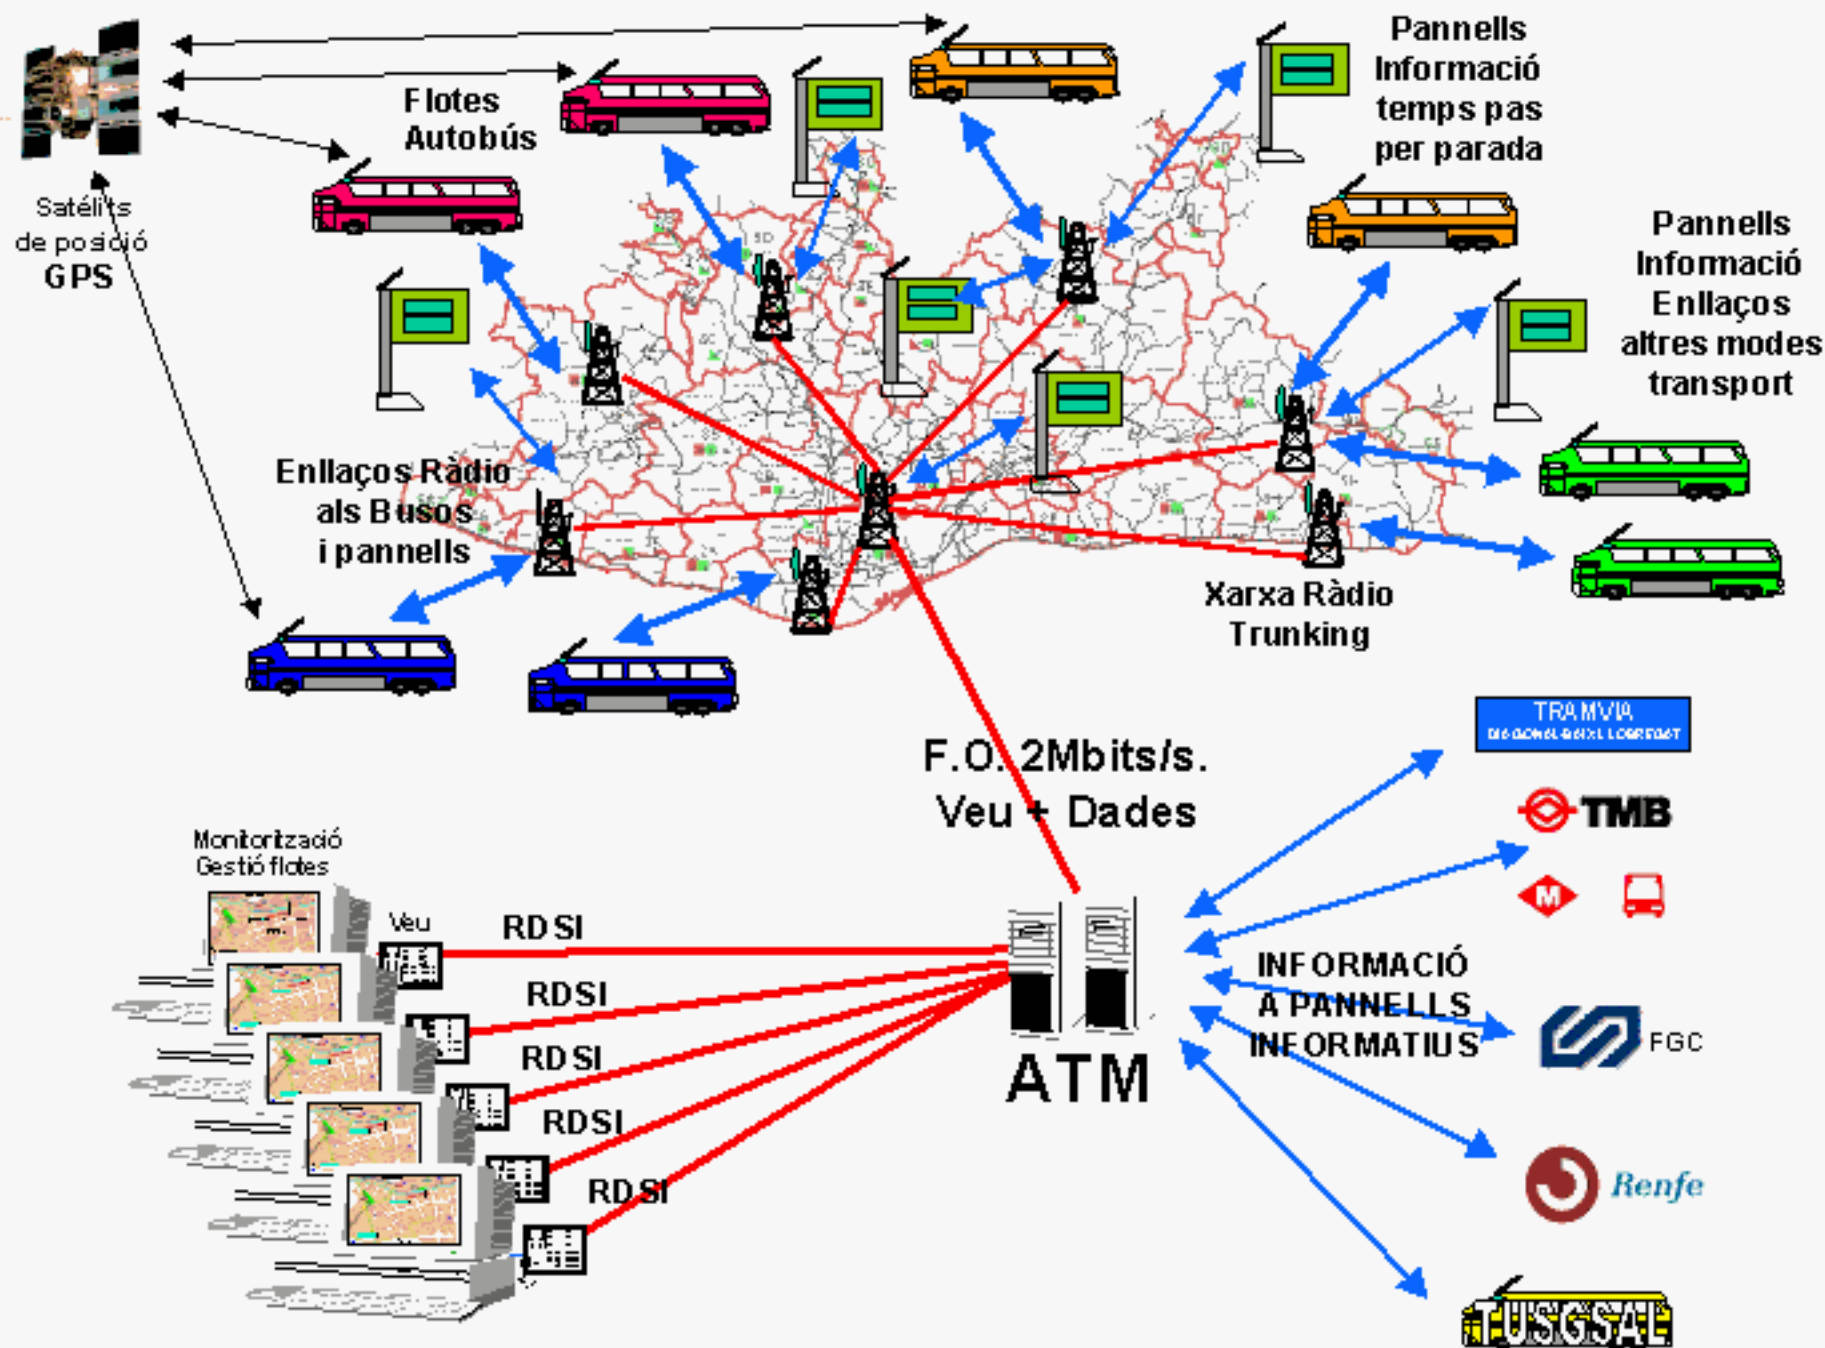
Satélits de posició GPS

Flotes Autobús

Pannells Informació temps pas per parada

Pannells Informació Enllaços altres modes transport

Enllaços Ràdio als Busos i pannells

Xarxa Ràdio Trunking

F.O. 2Mbits/s. Veu + Dades

Monitorització Gestió flotes

Veu

RDSI

RDSI

RDSI

RDSI

RDSI

ATM

INFORMACIÓ A PANNELLS INFORMATIUS

TRAMVIA
DIAGONAL-BAIX LLOBREGAT

TMB

M

FGC

Renfe

TUSGSAL